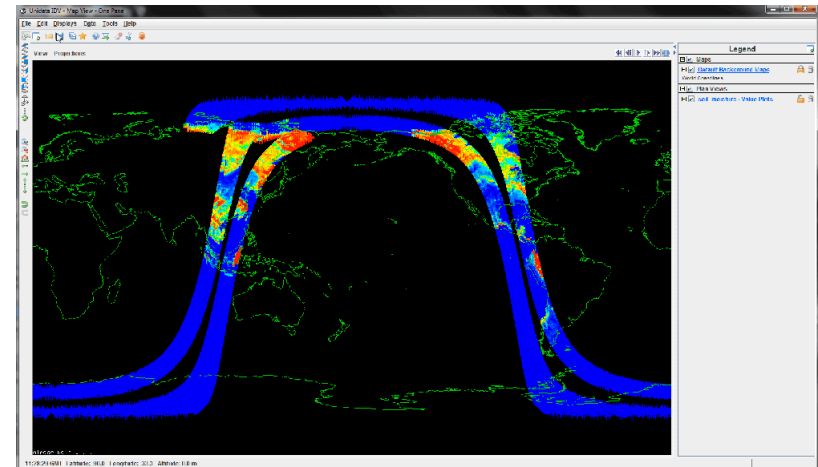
Unidata IDV - Map View - One Pane

File Edit Displays Data Tools Help

View Projections

Legend

Maps

Default Background Maps

World Coastlines

Plan Views

soil_moisture - Value Plots

11:29:29 GMT Latitude: 90.0 Longitude: 301.3 Altitude: 0.0 m